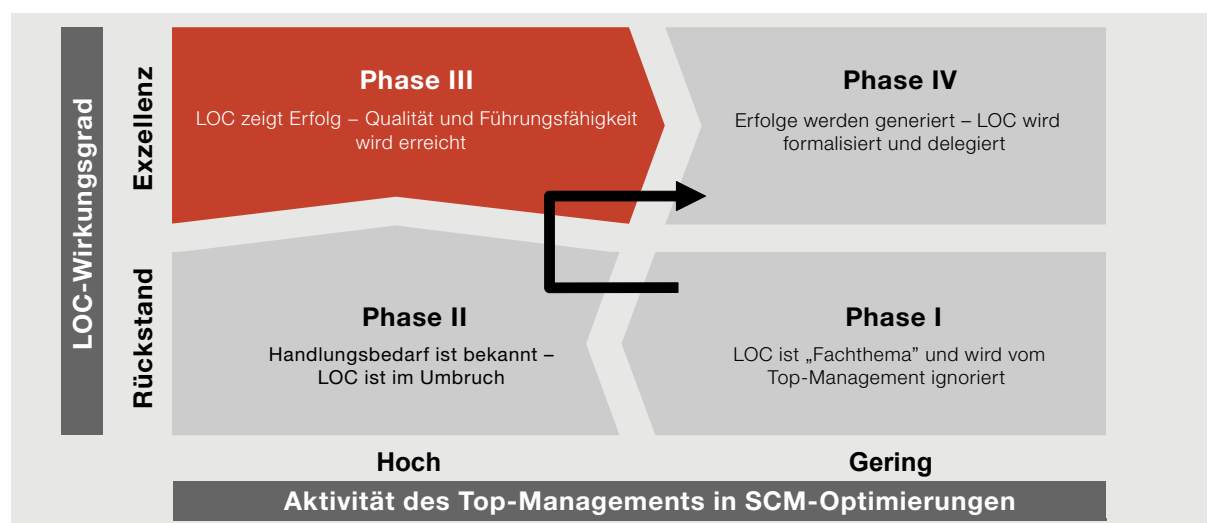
LOC-Wirkungsgrad

Exzellenz

Rückstand

Phase III

LOC zeigt Erfolg – Qualität und Führungsfähigkeit wird erreicht

Phase IV

Erfolge werden generiert – LOC wird formalisiert und delegiert

Phase II

Handlungsbedarf ist bekannt – LOC ist im Umbruch

Phase I

LOC ist „Fachthema" und wird vom Top-Management ignoriert

Hoch

Gering

Aktivität des Top-Managements in SCM-Optimierungen